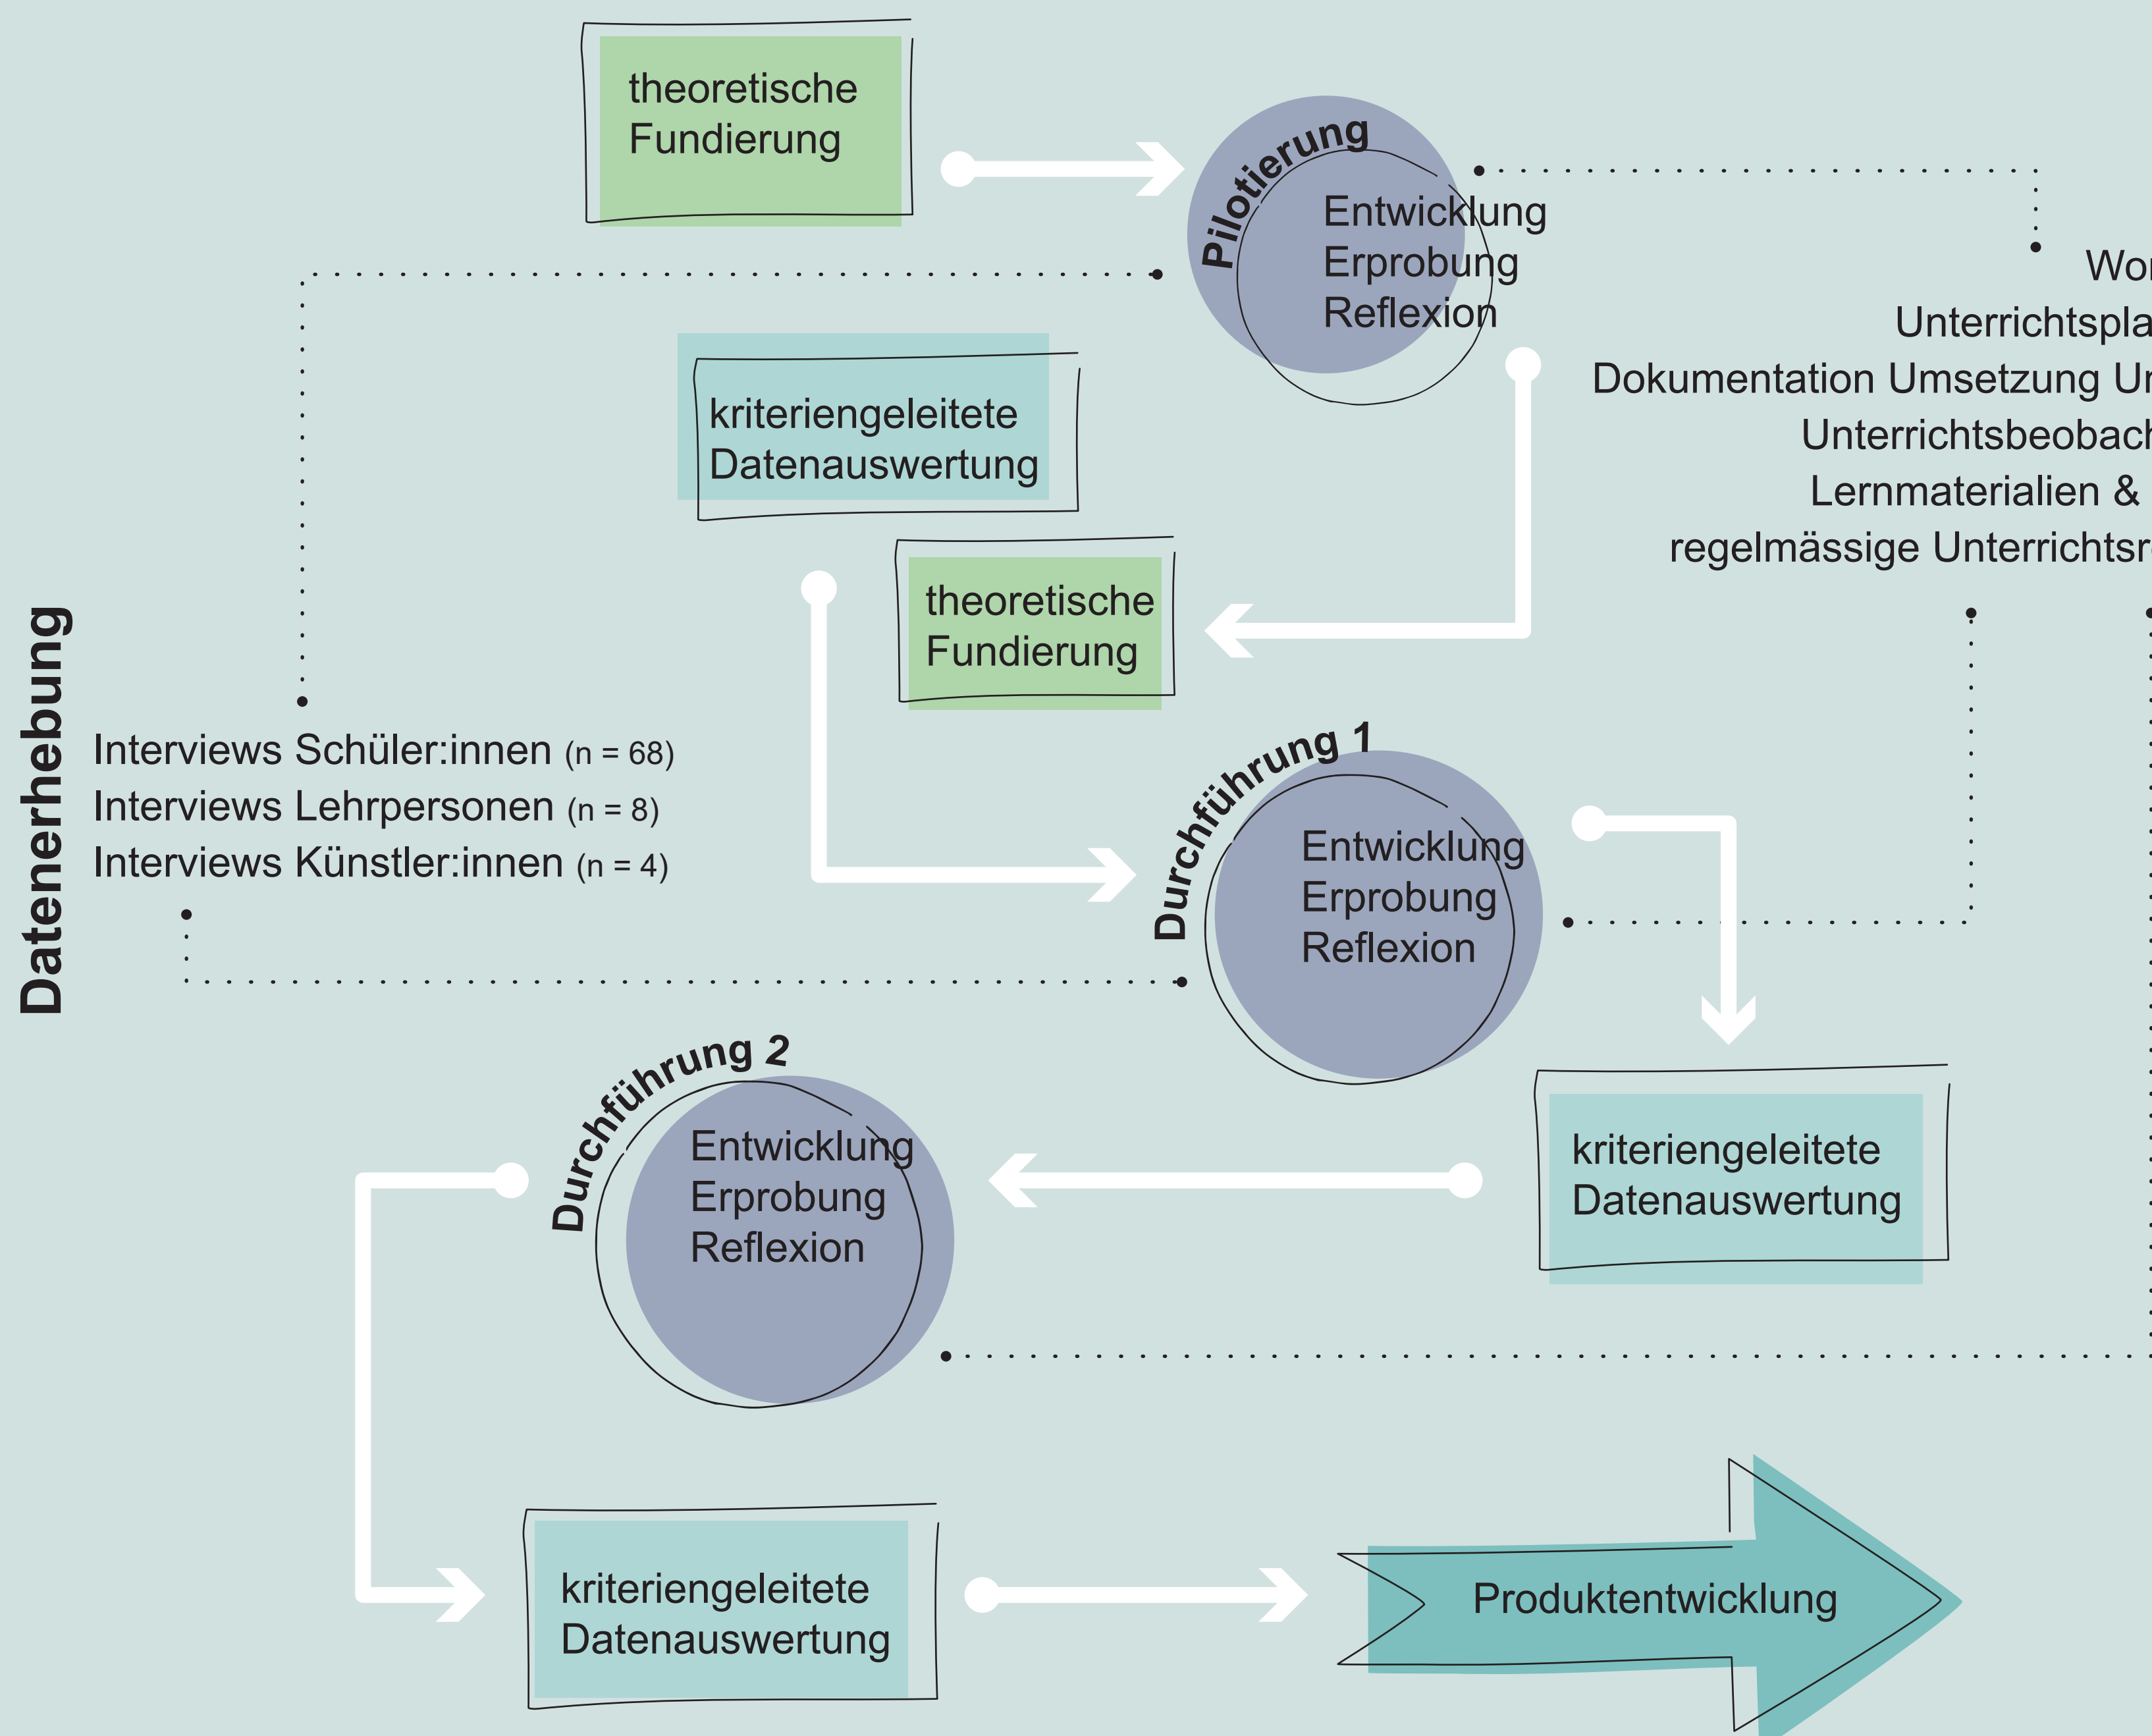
theoretische Fundierung

Pilotierung

Entwicklung
Erprobung
Reflexion

Wo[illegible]
Unterrichtspla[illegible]
Dokumentation Umsetzung U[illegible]
Unterrichtsbeobac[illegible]
Lernmaterialien & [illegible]
regelmässige Unterrichtsr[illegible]

kriteriengeleitete Datenauswertung

theoretische Fundierung

Datenerhebung

Interviews Schüler:innen (n = 68)
Interviews Lehrpersonen (n = 8)
Interviews Künstler:innen (n = 4)

Durchführung 1

Entwicklung
Erprobung
Reflexion

kriteriengeleitete Datenauswertung

Durchführung 2

Entwicklung
Erprobung
Reflexion

kriteriengeleitete Datenauswertung

Produktentwicklung